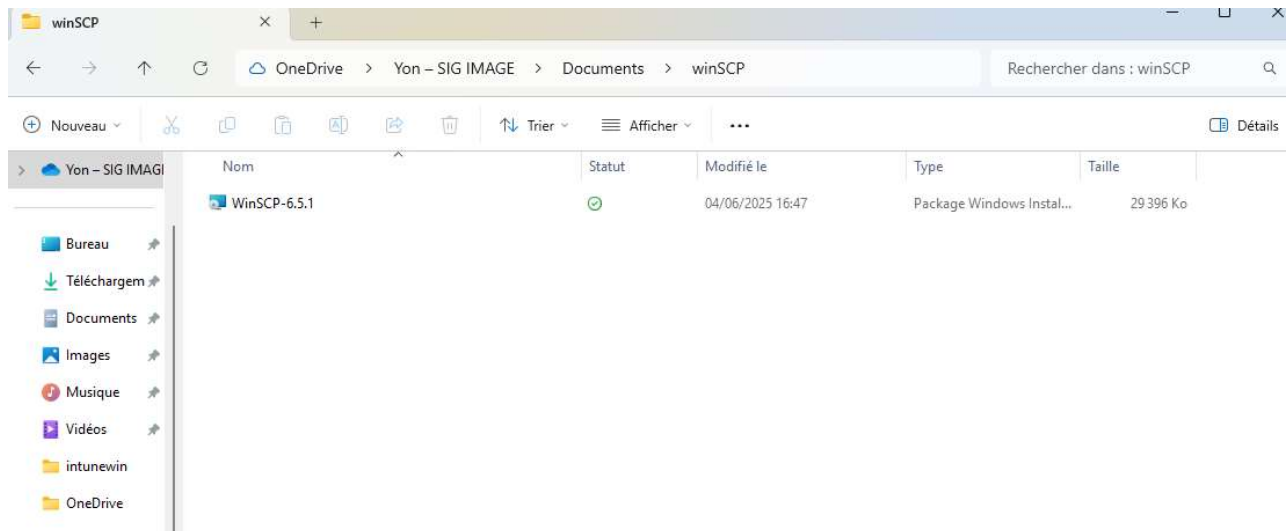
winSCP

OneDrive > Yon – SIG IMAGE > Documents > winSCP

Rechercher dans : winSCP

Nouveau

Trier

Afficher

...

Détails

Yon – SIG IMAGI

Bureau

Téléchargem

Documents

Images

Musique

Vidéos

intunewin

OneDrive

| Nom | Statut | Modifié le | Type | Taille |
|---|---|---|---|---|
| WinSCP-6.5.1 | | 04/06/2025 16:47 | Package Windows Instal... | 29 396 Ko |